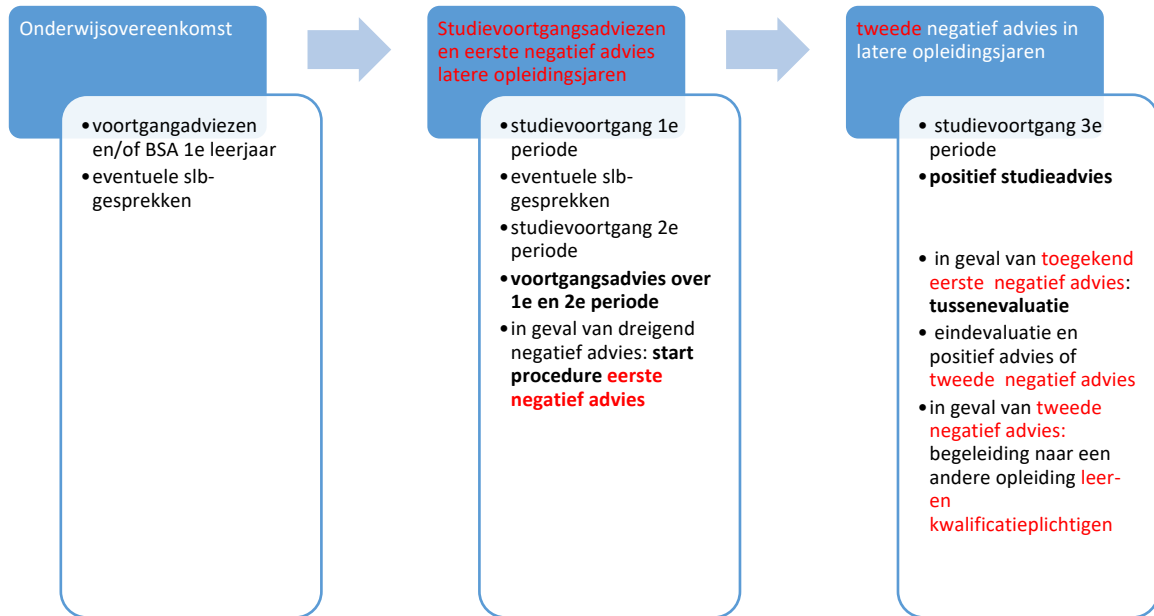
Onderwijsovereenkomst

• voortgangadviezen en/of BSA 1e leerjaar
• eventuele slb-gesprekken

Studievoortgangsadviezen en eerste negatief advies latere opleidingsjaren

• studievoortgang 1e periode
• eventuele slb-gesprekken
• studievoortgang 2e periode
• **voortgangsadvies over 1e en 2e periode**
• in geval van dreigend negatief advies: **start procedure eerste negatief advies**

tweede negatief advies in latere opleidingsjaren

• studievoortgang 3e periode
• **positief studieadvies**

• in geval van toegekend eerste negatief advies: **tussenevaluatie**
• eindevaluatie en positief advies of tweede negatief advies
• in geval van tweede negatief advies: begeleiding naar een andere opleiding leer- en kwalificatieplichtigen